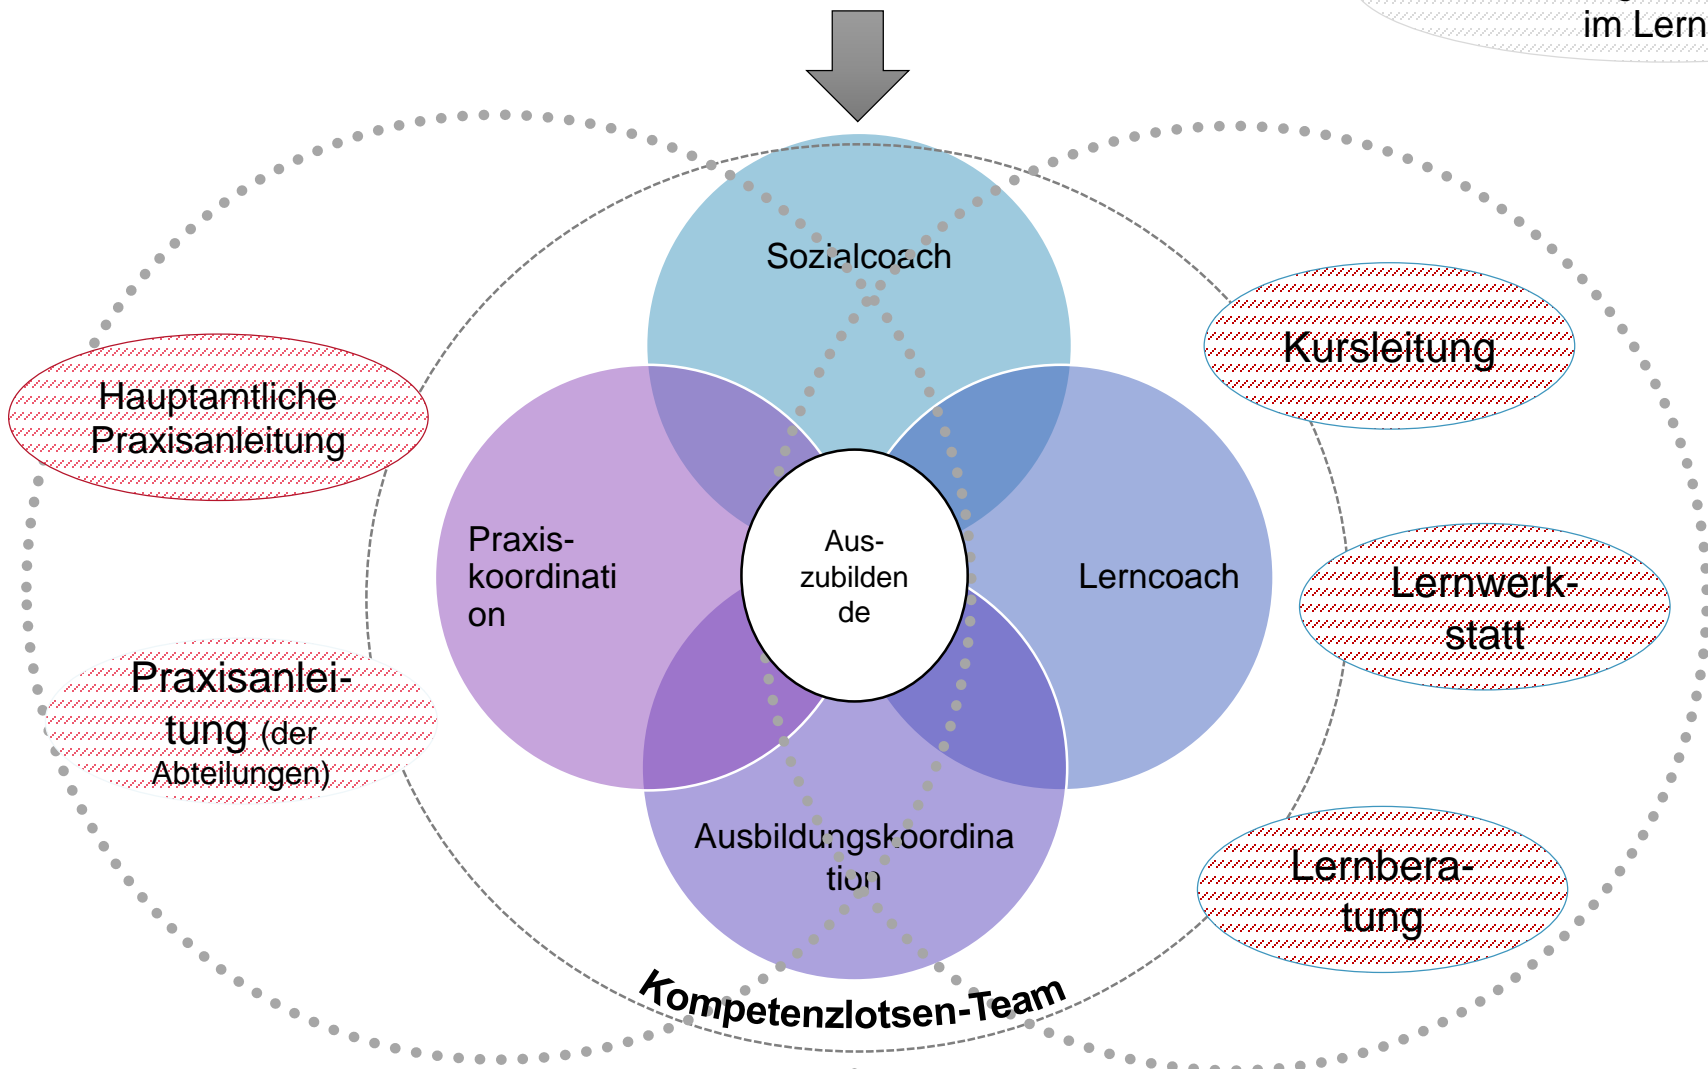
im Lern

Sozialcoach

Hauptamtliche Praxisanleitung

Kursleitung

Praxis-koordination

Aus-zubildende

Lerncoach

Lernwerk-statt

Praxisanlei-tung (der Abteilungen)

Ausbildungskoordination

Lernbera-tung

Kompetenzlotsen-Team